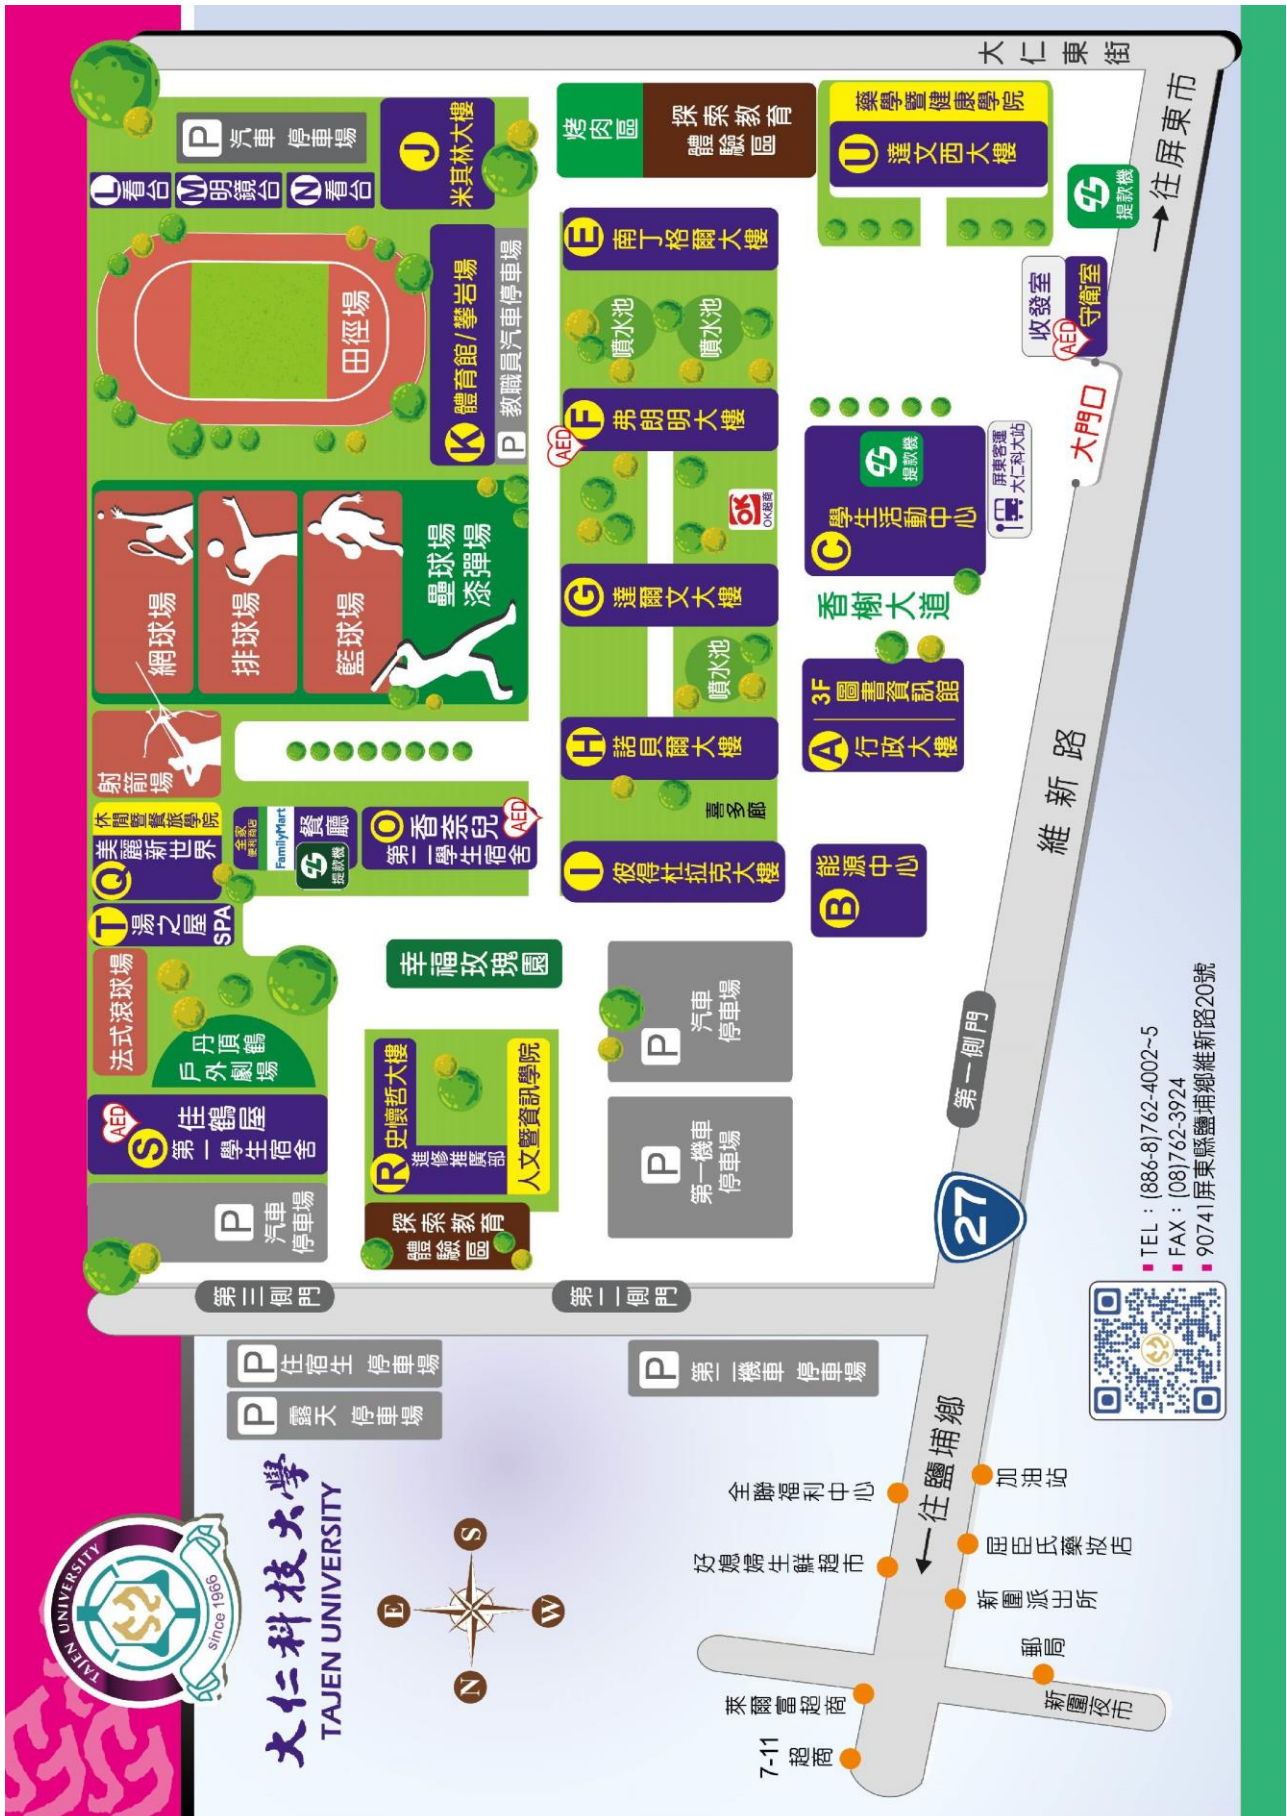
大仁東街
→往屏東市
藥學暨健康學院
U 達文西大樓
提款機
烤肉區
探索教育體驗區
P 汽車停車場
J 米其林大樓
L 看台 M 明鏡台 N 看台
田徑場
K 體育館/攀岩場
P 教職員汽車停車場
E 南丁格爾大樓
噴水池
噴水池
F 弗朗明大樓
AED
收發室
AED 守衛室
大門口
提款機
屏東客運 大仁科大站
C 學生活動中心
OK便利商店
網球場
排球場
籃球場
壘球場
漆彈場
G 達爾文大樓
噴水池
香榭大道
3F 圖書資訊館
A 行政大樓
射箭場
H 諾貝爾大樓
喜多廊
休閒暨餐旅學院
Q 美麗新世界
全家便利商店 FamilyMart
餐廳
提款機
O 香奈兒 第一學生宿舍
AED
I 彼得杜拉克大樓
B 能源中心
維新路
T 湯之屋 SPA
法式滾球場
丹頂鶴戶外劇場
幸福玫瑰園
P 汽車停車場
AED
S 住鶴屋 第一學生宿舍
R 史懷哲大樓
進修推廣部
人文暨資訊學院
P 第一機車停車場
第一側門
27
P 汽車停車場
探索教育體驗區
第三側門
第二側門
P 住宿生停車場
P 露天停車場
P 第二機車停車場
TEL：(886-8)762-4002~5
FAX：(08)762-3924
90741屏東縣鹽埔鄉維新路20號
大仁科技大學
TAJEN UNIVERSITY
TAJEN UNIVERSITY since 1966
S E W N
←往鹽埔鄉
全聯福利中心
加油站
好媳婦生鮮超市
屈臣氏藥妝店
新圍派出所
郵局
萊爾富超商
新圍夜市
7-11超商